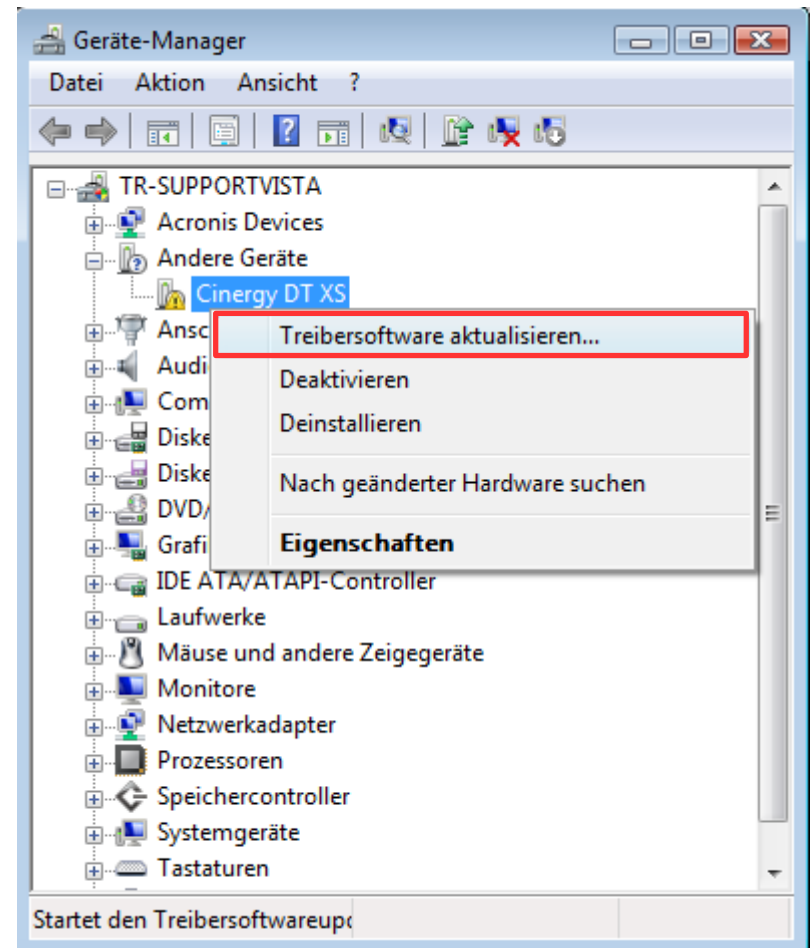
Geräte-Manager

Datei Aktion Ansicht ?

TR-SUPPORTVISTA
Acronis Devices
Andere Geräte
Cinergy DT XS
Ansc
Audi
Com
Diske
Diske
DVD/
Grafi
IDE ATA/ATAPI-Controller
Laufwerke
Mäuse und andere Zeigegeräte
Monitore
Netzwerkadapter
Prozessoren
Speichercontroller
Systemgeräte
Tastaturen

Treibersoftware aktualisieren...
Deaktivieren
Deinstallieren
Nach geänderter Hardware suchen
Eigenschaften

Startet den Treibersoftwareup